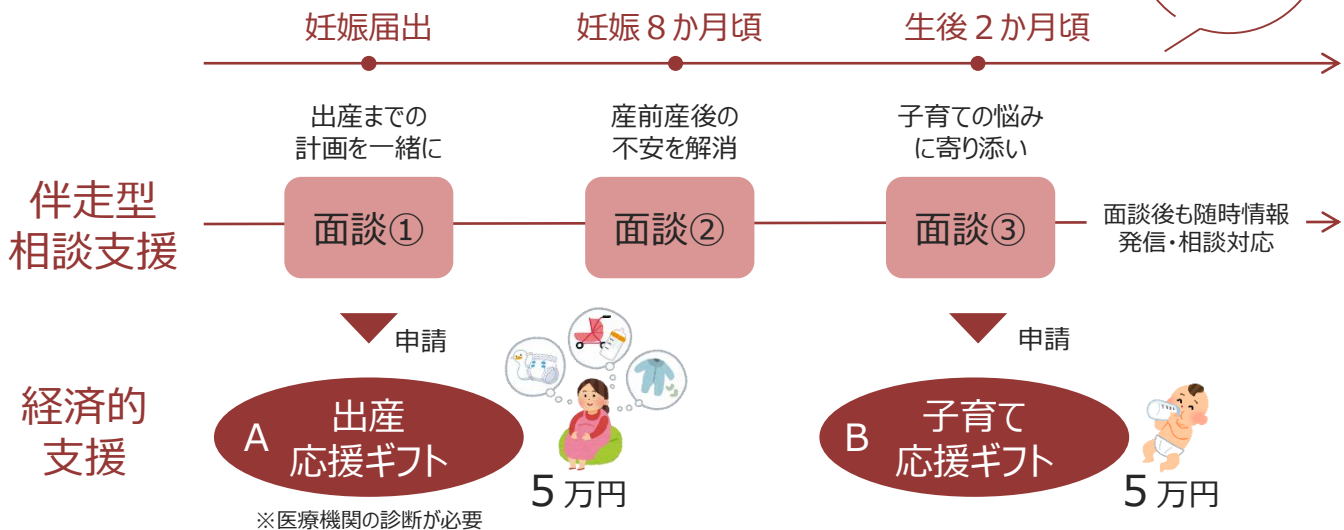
妊娠届出

妊娠８か月頃

生後２か月頃

出産までの計画を一緒に

産前産後の不安を解消

子育ての悩みに寄り添い

伴走型相談支援

面談①

面談②

面談③

面談後も随時情報発信・相談対応

申請

申請

経済的支援

A 出産応援ギフト

5万円

※医療機関の診断が必要

B 子育て応援ギフト

5万円